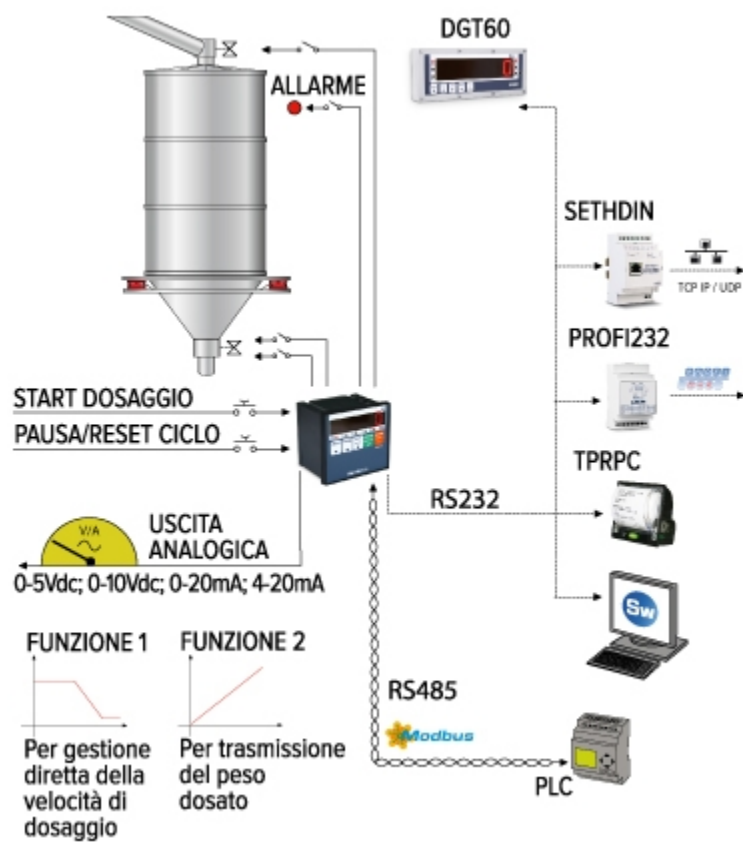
DGT60

ALLARME

SETHDIN

TCP IP / UDP

PROFI232

START DOSAGGIO

PAUSA/RESET CICLO

TPRPC

RS232

V/A

USCITA ANALOGICA

0-5Vdc; 0-10Vdc; 0-20mA; 4-20mA

Sw

FUNZIONE 1

FUNZIONE 2

RS485

Modbus

Per gestione diretta della velocità di dosaggio

Per trasmissione del peso dosato

PLC